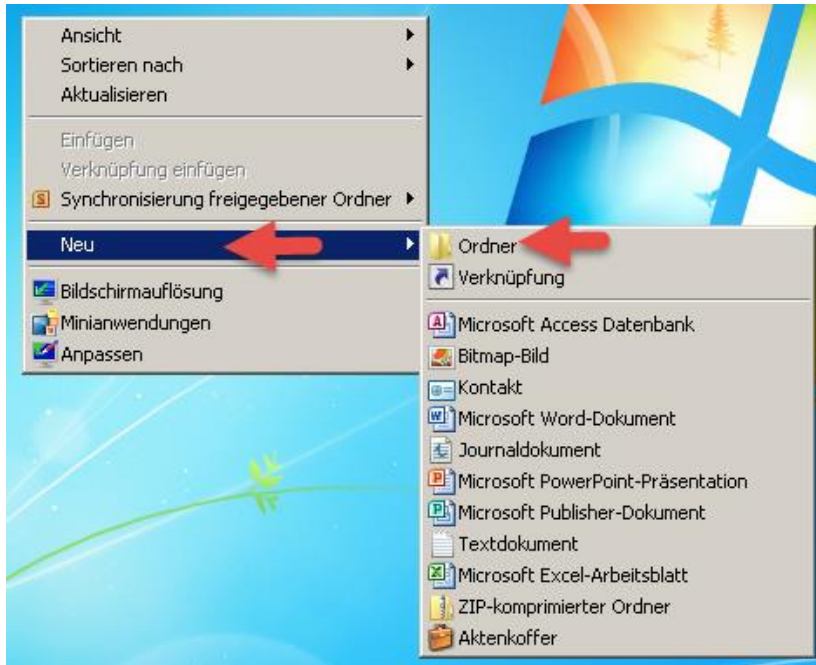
Ansicht
Sortieren nach
Aktualisieren

Einfügen
Verknüpfung einfügen
Synchronisierung freigegebener Ordner

Neu

Bildschirmauflösung
Minianwendungen
Anpassen

Ordner
Verknüpfung

Microsoft Access Datenbank
Bitmap-Bild
Kontakt
Microsoft Word-Dokument
Journaldokument
Microsoft PowerPoint-Präsentation
Microsoft Publisher-Dokument
Textdokument
Microsoft Excel-Arbeitsblatt
ZIP-komprimierter Ordner
Aktenkoffer